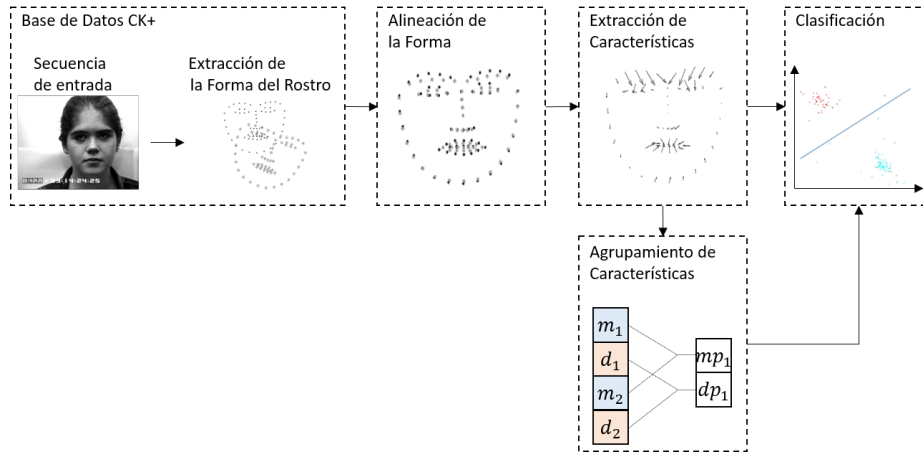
Base de Datos CK+

Secuencia de entrada

Extracción de la Forma del Rostro

Alineación de la Forma

Extracción de Características

Clasificación

Agrupamiento de Características

$m_1$
$d_1$
$m_2$
$d_2$

$mp_1$
$dp_1$